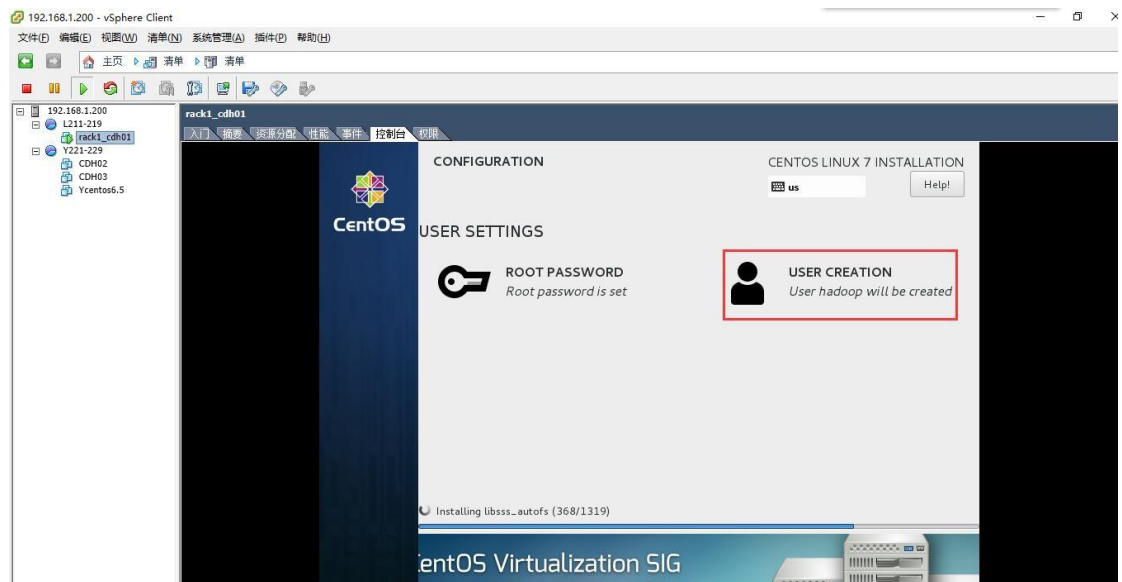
192.168.1.200 - vSphere Client

文件(F) 编辑(E) 视图(W) 清单(N) 系统管理(A) 插件(P) 帮助(H)

主页 清单 清单

192.168.1.200
L211-219
rack1_cdh01
Y221-229
CDH02
CDH03
Ycentos6.5

rack1_cdh01

入门 摘要 资源分配 性能 事件 控制台 权限

CentOS

CONFIGURATION

CENTOS LINUX 7 INSTALLATION

us

Help!

USER SETTINGS

ROOT PASSWORD
Root password is set

USER CREATION
User hadoop will be created

Installing libsss_autofs (368/1319)

entOS Virtualization SIG